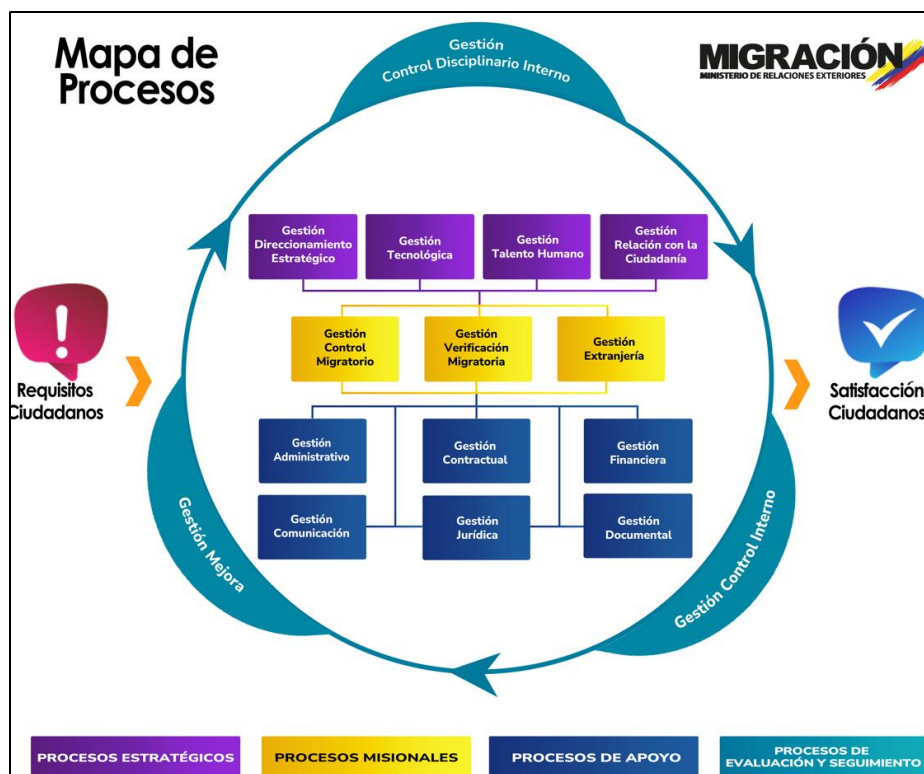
Mapa de Procesos

Gestión Control Disciplinario Interno

MIGRACIÓN
MINISTERIO DE RELACIONES EXTERIORES

Gestión Direccionamiento Estratégico

Gestión Tecnológica

Gestión Talento Humano

Gestión Relación con la Ciudadanía

Gestión Control Migratorio

Gestión Verificación Migratoria

Gestión Extranjería

Requisitos Ciudadanos

Satisfacción Ciudadanos

Gestión Administrativo

Gestión Contractual

Gestión Financiera

Gestión Comunicación

Gestión Jurídica

Gestión Documental

Gestión Mejora

Gestión Control Interno

PROCESOS ESTRATÉGICOS

PROCESOS MISIONALES

PROCESOS DE APOYO

PROCESOS DE EVALUACIÓN Y SEGUIMIENTO